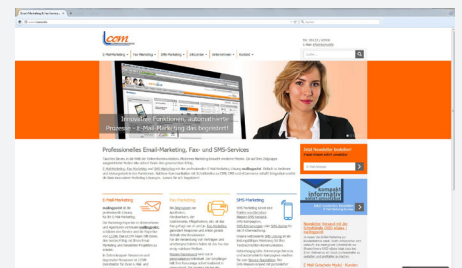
lcom

Innovative Funktionen, automatisierte Prozesse - E-Mail-Marketing das begeistert!

Professionelles Email-Marketing, Fax- und SMS-Services

E-Mail-Marketing

Fax-Marketing

SMS-Marketing

Jetzt Newsletter bestellen!